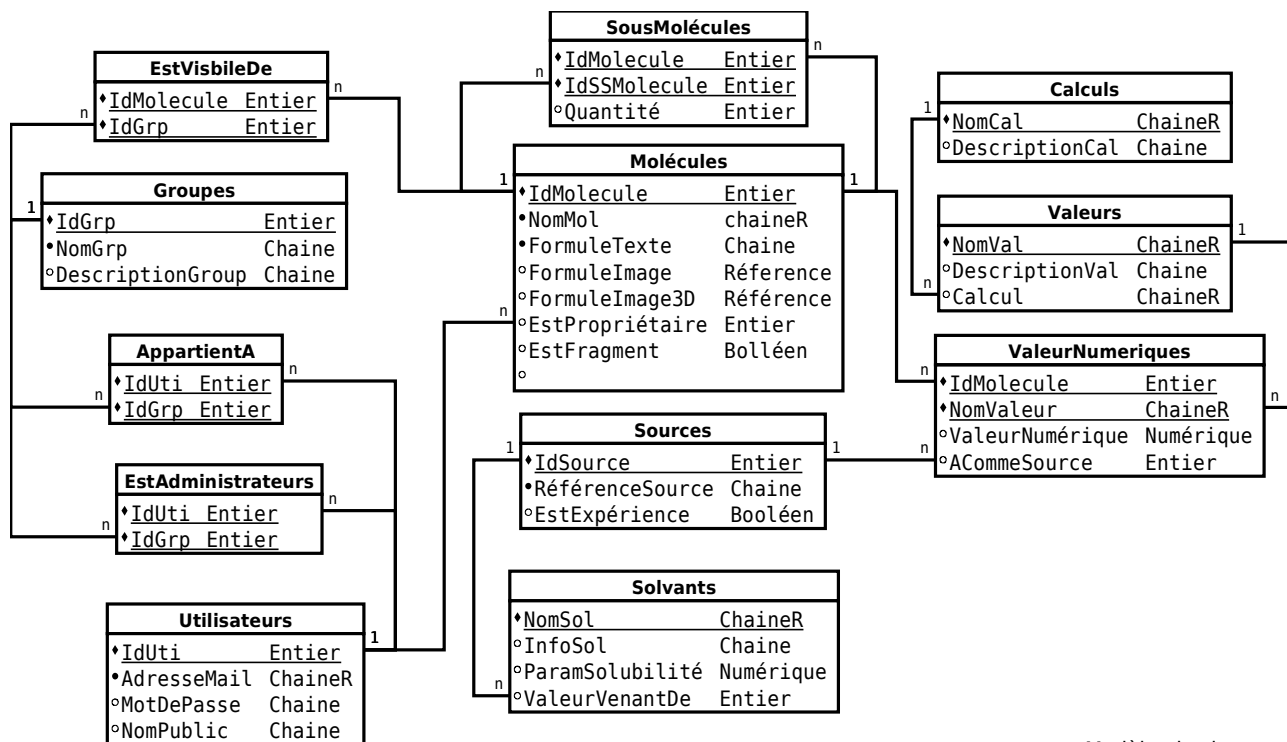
SousMolécules

| | |
|---|---|
| ♦IdMolecule | Entier |
| ♦IdSSMolecule | Entier |
| ∘Quantité | Entier |

n

n

EstVisbileDe

| | |
|---|---|
| ♦IdMolecule | Entier |
| ♦IdGrp | Entier |

n

n

Calculs

| | |
|---|---|
| ♦NomCal | ChaineR |
| ∘DescriptionCal | Chaine |

1

Molécules

| | |
|---|---|
| ♦IdMolecule | Entier |
| •NomMol | chaineR |
| •FormuleTexte | Chaine |
| ∘FormuleImage | Réference |
| ∘FormuleImage3D | Référence |
| ∘EstPropriétaire | Entier |
| ∘EstFragment | Bolléen |
| ∘ | |

1

1

Groupes

| | |
|---|---|
| ♦IdGrp | Entier |
| •NomGrp | Chaine |
| ∘DescriptionGroup | Chaine |

1

Valeurs

| | |
|---|---|
| ♦NomVal | ChaineR |
| ∘DescriptionVal | Chaine |
| ∘Calcul | ChaineR |

1

n

n

AppartientA

| | |
|---|---|
| ♦IdUti | Entier |
| ♦IdGrp | Entier |

n

n

ValeurNumeriques

| | |
|---|---|
| ♦IdMolecule | Entier |
| ♦NomValeur | ChaineR |
| ∘ValeurNumérique | Numérique |
| ∘ACommeSource | Entier |

n

n

n

Sources

| | |
|---|---|
| ♦IdSource | Entier |
| •RéférenceSource | Chaine |
| ∘EstExpérience | Booléen |

1

1

EstAdministrateurs

| | |
|---|---|
| ♦IdUti | Entier |
| ♦IdGrp | Entier |

n

n

Solvants

| | |
|---|---|
| ♦NomSol | ChaineR |
| ∘InfoSol | Chaine |
| ∘ParamSolubilité | Numérique |
| ∘ValeurVenantDe | Entier |

n

Utilisateurs

| | |
|---|---|
| ♦IdUti | Entier |
| •AdresseMail | ChaineR |
| ∘MotDePasse | Chaine |
| ∘NomPublic | Chaine |

1